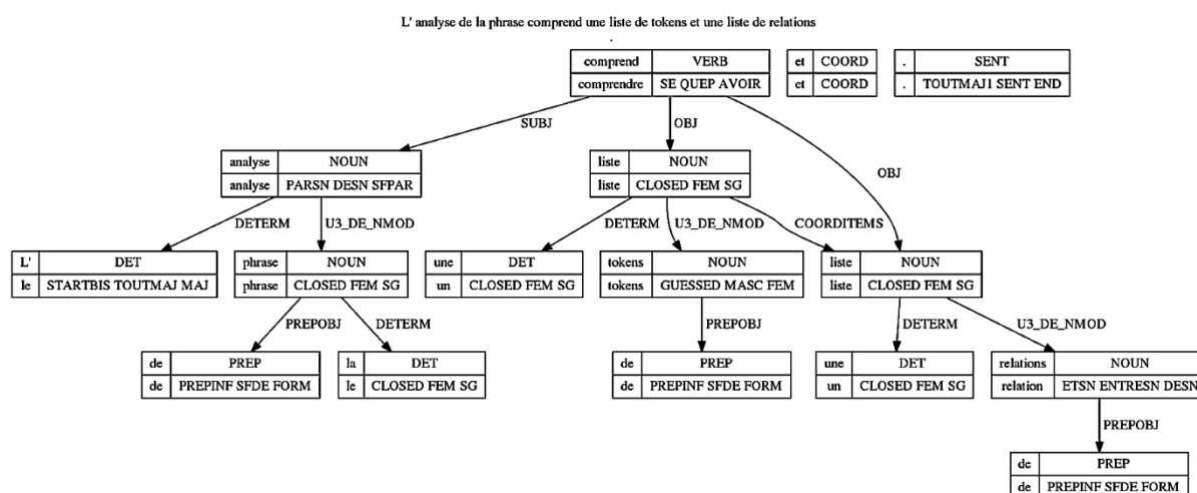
L' analyse de la phrase comprend une liste de tokens et une liste de relations

| comprend | VERB |
|---|---|
| comprendre | SE QUEP AVOIR |

| et | COORD |
|---|---|
| et | COORD |

| . | SENT |
|---|---|
| . | TOUTMAJ1 SENT END |

SUBJ
OBJ
OBJ

| analyse | NOUN |
|---|---|
| analyse | PARSN DESN SFPAR |

| liste | NOUN |
|---|---|
| liste | CLOSED FEM SG |

DETERM
U3_DE_NMOD
DETERM
U3_DE_NMOD
COORDITEMS

| L' | DET |
|---|---|
| le | STARTBIS TOUTMAJ MAJ |

| phrase | NOUN |
|---|---|
| phrase | CLOSED FEM SG |

| une | DET |
|---|---|
| un | CLOSED FEM SG |

| tokens | NOUN |
|---|---|
| tokens | GUESSED MASC FEM |

| liste | NOUN |
|---|---|
| liste | CLOSED FEM SG |

PREPOBJ
DETERM
PREPOBJ
DETERM
U3_DE_NMOD

| de | PREP |
|---|---|
| de | PREPINF SFDE FORM |

| la | DET |
|---|---|
| le | CLOSED FEM SG |

| de | PREP |
|---|---|
| de | PREPINF SFDE FORM |

| une | DET |
|---|---|
| un | CLOSED FEM SG |

| relations | NOUN |
|---|---|
| relation | ETSN ENTRESN DESN |

PREPOBJ

| de | PREP |
|---|---|
| de | PREPINF SFDE FORM |